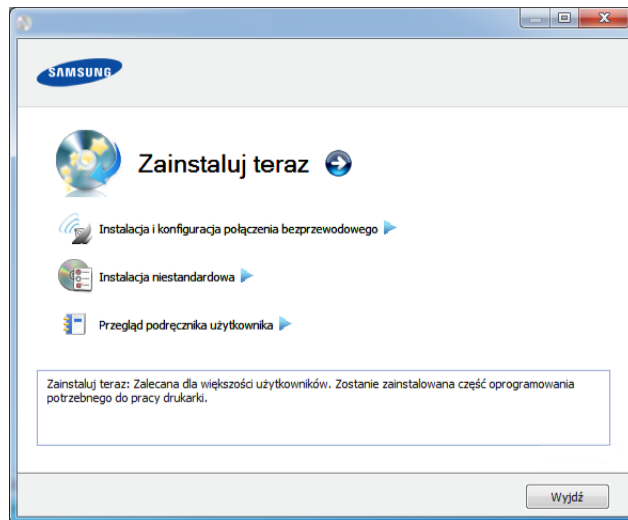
SAMSUNG

Zainstaluj teraz

Instalacja i konfiguracja połączenia bezprzewodowego

Instalacja niestandardowa

Przegląd podręcznika użytkownika

Zainstaluj teraz: Zalecana dla większości użytkowników. Zostanie zainstalowana część oprogramowania potrzebnego do pracy drukarki.

Wyjdź